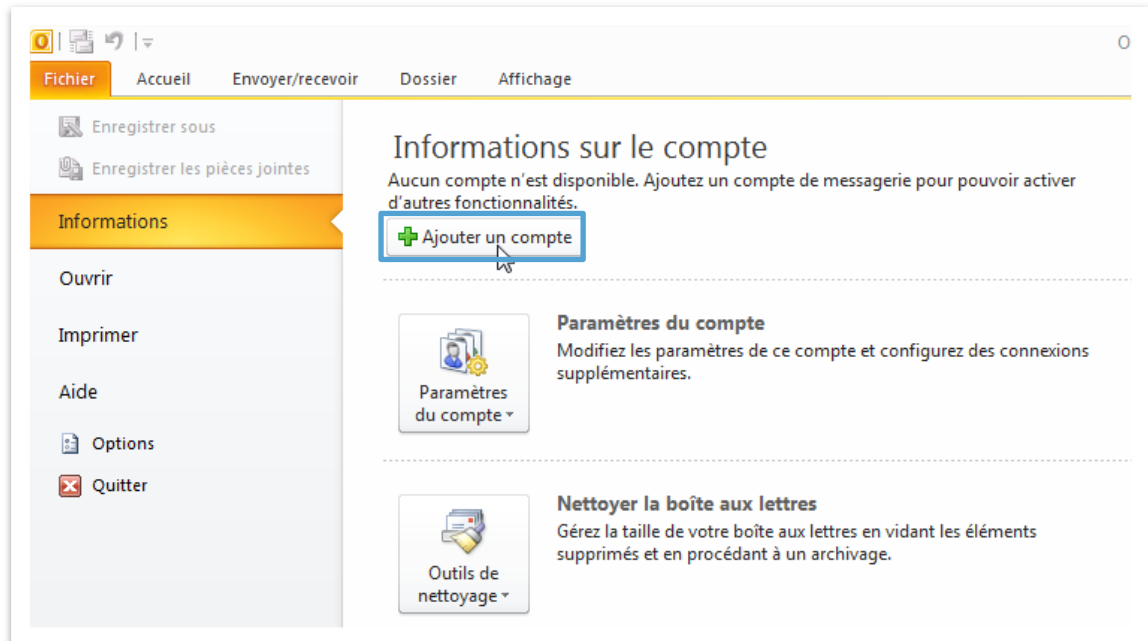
O

Fichier
Accueil
Envoyer/recevoir
Dossier
Affichage

Enregistrer sous
Enregistrer les pièces jointes
Informations
Ouvrir
Imprimer
Aide
Options
Quitter

Informations sur le compte

Aucun compte n'est disponible. Ajoutez un compte de messagerie pour pouvoir activer d'autres fonctionnalités.

Ajouter un compte

Paramètres du compte

Modifiez les paramètres de ce compte et configurez des connexions supplémentaires.

Paramètres du compte

Nettoyer la boîte aux lettres

Gérez la taille de votre boîte aux lettres en vidant les éléments supprimés et en procédant à un archivage.

Outils de nettoyage